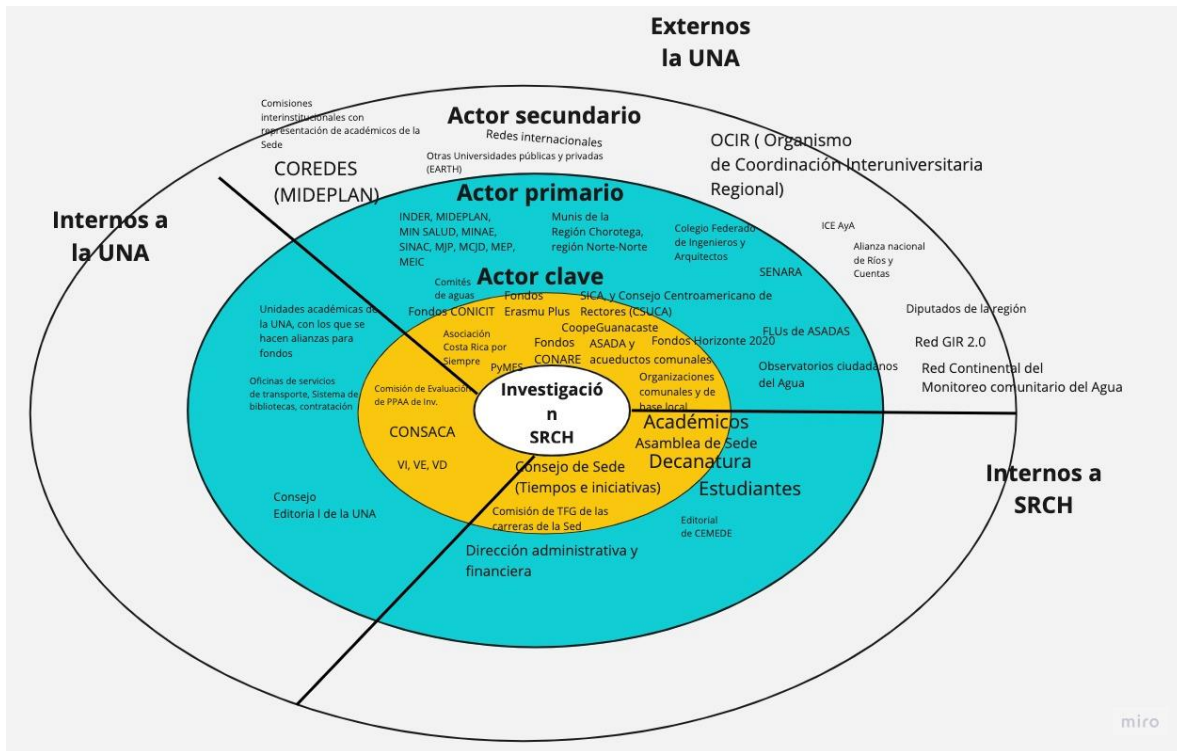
Externos la UNA

Comisiones interinstitucionales con representación de académicos de la Sede

Actor secundario

Redes internacionales

Otras Universidades públicas y privadas (EARTH)

OCIR ( Organismo de Coordinación Interuniversitaria Regional)

COREDES (MIDEPLAN)

Internos a la UNA

Actor primario

INDER, MIDEPLAN, MIN SALUD, MINAE, SINAC, MJP, MCJD, MEP, MEIC

Munis de la Región Chorotega, región Norte-Norte

Colegio Federado de Ingenieros y Arquitectos

ICE AyA

Alianza nacional de Ríos y Cuentas

SENARA

Actor clave

Comités de aguas

Fondos CONICIT

Fondos Erasmu Plus

SICA, y Consejo Centroamericano de Rectores (CSUCA)

Diputados de la región

Unidades académicas de la UNA, con los que se hacen alianzas para fondos

Asociación Costa Rica por Siempre

CoopeGuanacaste

Fondos CONARE

ASADA y acueductos comunales

Fondos Horizonte 2020

FLUs de ASADAS

Red GIR 2.0

Oficinas de servicios de transporte, Sistema de bibliotecas, contratación

PyMES

Observatorios ciudadanos del Agua

Red Continental del Monitoreo comunitario del Agua

Comisión de Evaluación de PPAA de Inv.

Investigación SRCH

Organizaciones comunales y de base local

CONSACA

Académicos

Asamblea de Sede

Internos a SRCH

VI, VE, VD

Consejo de Sede (Tiempos e iniciativas)

Decanatura

Estudiantes

Consejo Editoria l de la UNA

Comisión de TFG de las carreras de la Sed

Editorial de CEMEDE

Dirección administrativa y financiera

miro